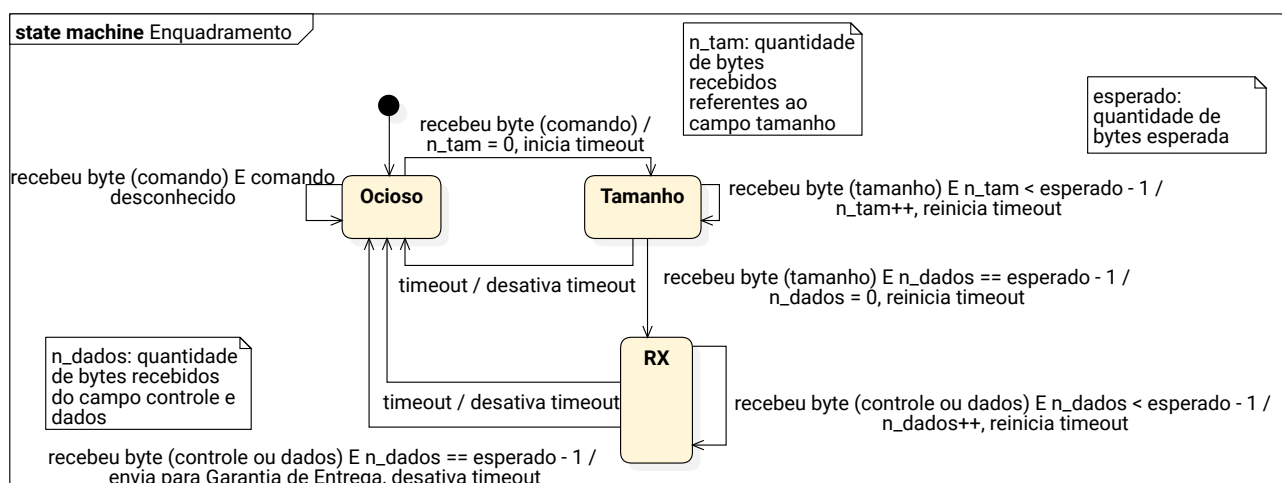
state machine Enquadramento

n_tam: quantidade de bytes recebidos referentes ao campo tamanho

esperado: quantidade de bytes esperada

recebeu byte (comando) / n_tam = 0, inicia timeout

recebeu byte (comando) E comando desconhecido

Ocioso

Tamanho

recebeu byte (tamanho) E n_tam < esperado - 1 / n_tam++, reinicia timeout

timeout / desativa timeout

recebeu byte (tamanho) E n_dados == esperado - 1 / n_dados = 0, reinicia timeout

n_dados: quantidade de bytes recebidos do campo controle e dados

RX

timeout / desativa timeout

recebeu byte (controle ou dados) E n_dados < esperado - 1 / n_dados++, reinicia timeout

recebeu byte (controle ou dados) E n_dados == esperado - 1 / envia para Garantia de Entrega, desativa timeout